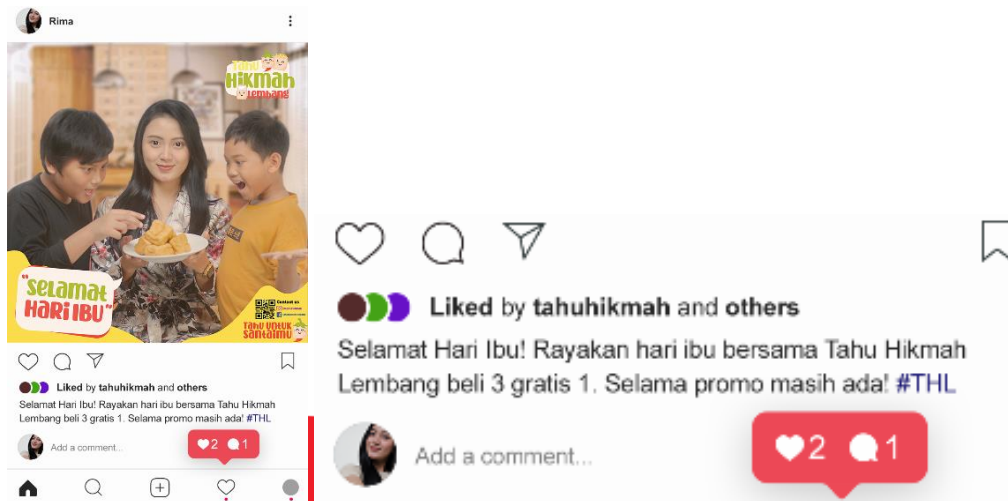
Rima

Tahu Hikmah Lembang

"Selamat Hari Ibu"

Contact us

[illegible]

Tahu untuk santaimu

Liked by tahuhikmah and others

Selamat Hari Ibu! Rayakan hari ibu bersama Tahu Hikmah Lembang beli 3 gratis 1. Selama promo masih ada! #THL

Add a comment...

2 1

Liked by tahuhikmah and others

Selamat Hari Ibu! Rayakan hari ibu bersama Tahu Hikmah Lembang beli 3 gratis 1. Selama promo masih ada! #THL

Add a comment...

2 1